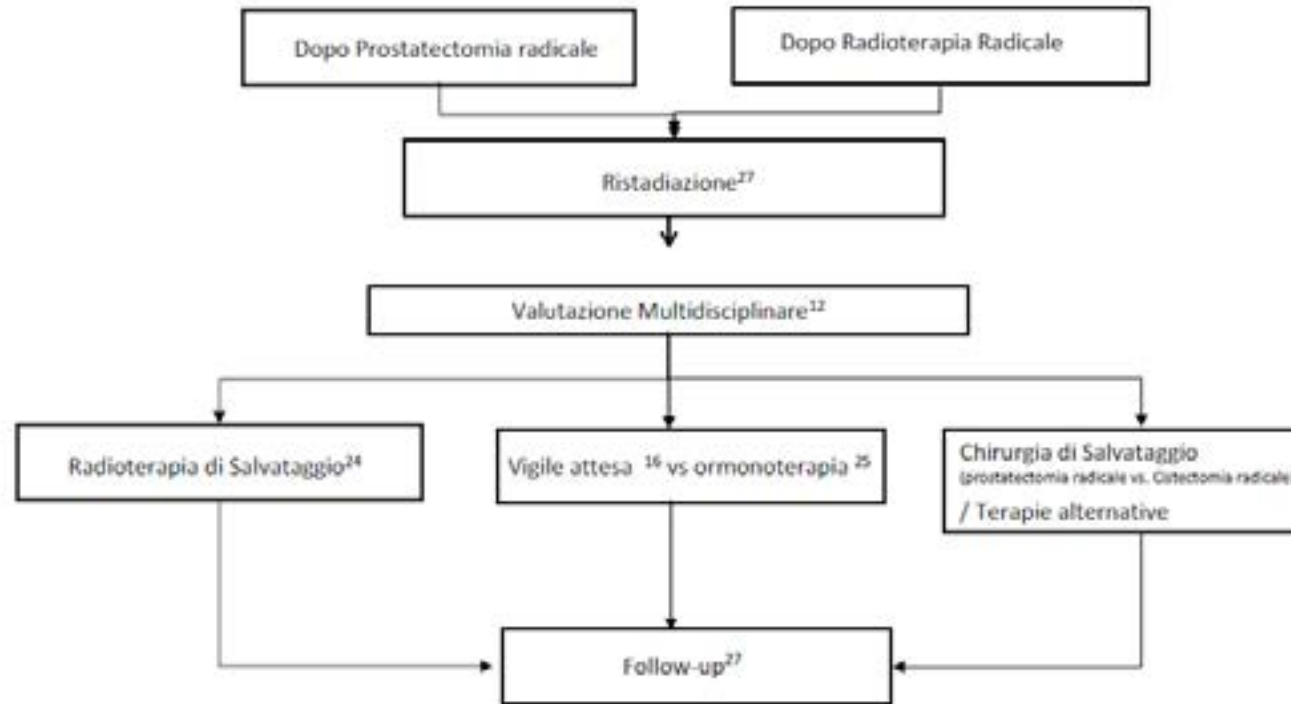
Dopo Prostatectomia radicale

Dopo Radioterapia Radicale

Ristadiazione$^{27}$

Valutazione Multidisciplinare$^{12}$

Radioterapia di Salvataggio$^{24}$

Vigile attesa $^{16}$ vs ormonoterapia $^{25}$

Chirurgia di Salvataggio (prostatectomia radicale vs. Cistectomia radicale) / Terapie alternative

Follow-up$^{27}$